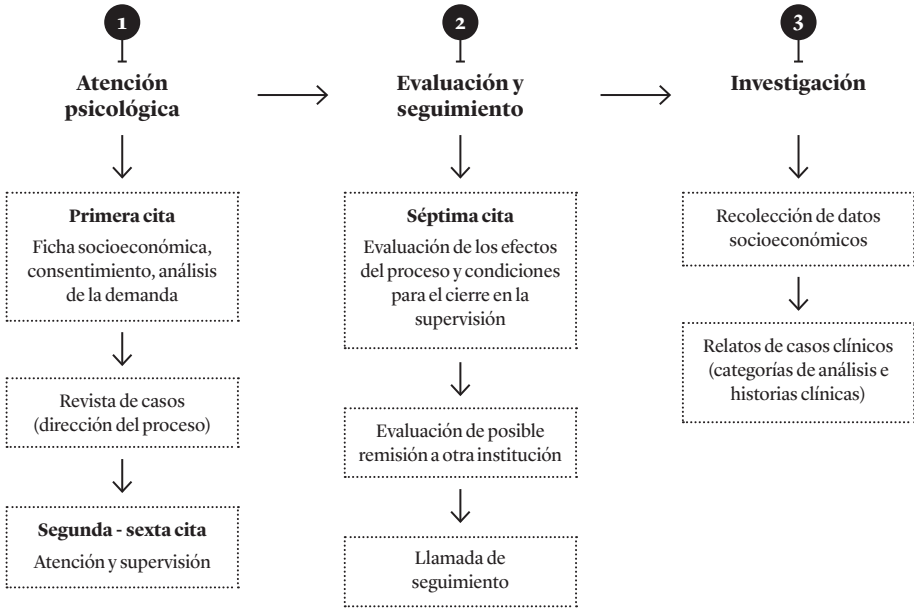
1

Atención psicológica

Primera cita

Ficha socioeconómica, consentimiento, análisis de la demanda

Revista de casos (dirección del proceso)

Segunda - sexta cita

Atención y supervisión

2

Evaluación y seguimiento

Séptima cita

Evaluación de los efectos del proceso y condiciones para el cierre en la supervisión

Evaluación de posible remisión a otra institución

Llamada de seguimiento

3

Investigación

Recolección de datos socioeconómicos

Relatos de casos clínicos (categorías de análisis e historias clínicas)